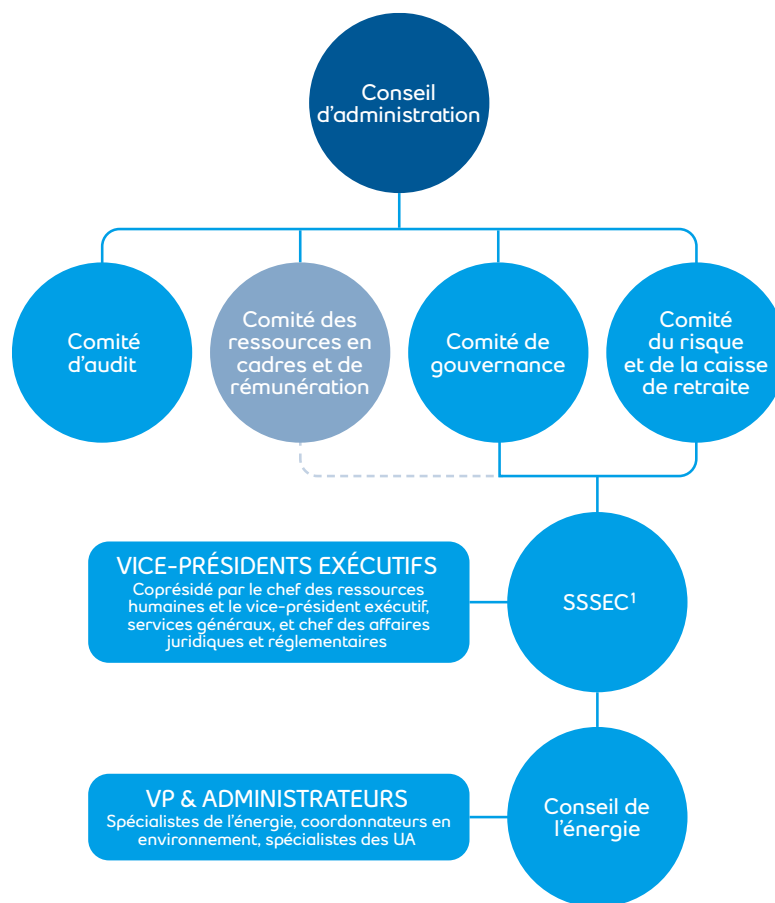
Conseil d'administration

Comité d'audit

Comité des ressources en cadres et de rémunération

Comité de gouvernance

Comité du risque et de la caisse de retraite

VICE-PRÉSIDENTS EXÉCUTIFS
Coprésidé par le chef des ressources humaines et le vice-président exécutif, services généraux, et chef des affaires juridiques et réglementaires

SSSEC$^1$

VP & ADMINISTRATEURS
Spécialistes de l'énergie, coordonnateurs en environnement, spécialistes des UA

Conseil de l'énergie